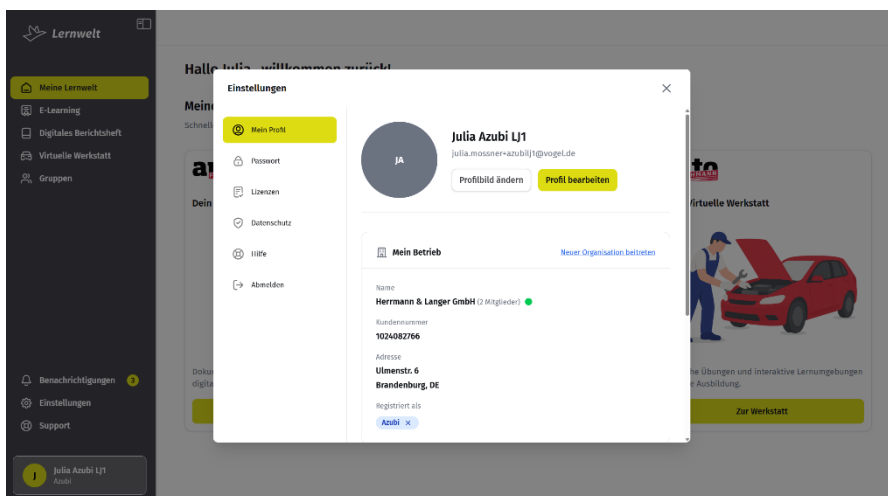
Lernwelt

Meine Lernwelt
E-Learning
Digitales Berichtsheft
Virtuelle Werkstatt
Gruppen

Benachrichtigungen 3
Einstellungen
Support

J Julia Azubi LJ1
Azubi

Hallo Julia, willkommen zurück!

Meine
Schnell

Dein

Doku
digita

Virtuelle Werkstatt

che Übungen und interaktive Lernumgebungen
e Ausbildung.

Zur Werkstatt

Einstellungen

Mein Profil
Passwort
Lizenzen
Datenschutz
Hilfe
Abmelden

JA
Julia Azubi LJ1
julia.mossner+azubilj1@vogel.de
Profilbild ändern
Profil bearbeiten

Mein Betrieb
Neuer Organisation beitreten

Name
Herrmann & Langer GmbH (2 Mitglieder)

Kundennummer
1024082766

Adresse
Ulmenstr. 6
Brandenburg, DE

Registriert als
Azubi ×